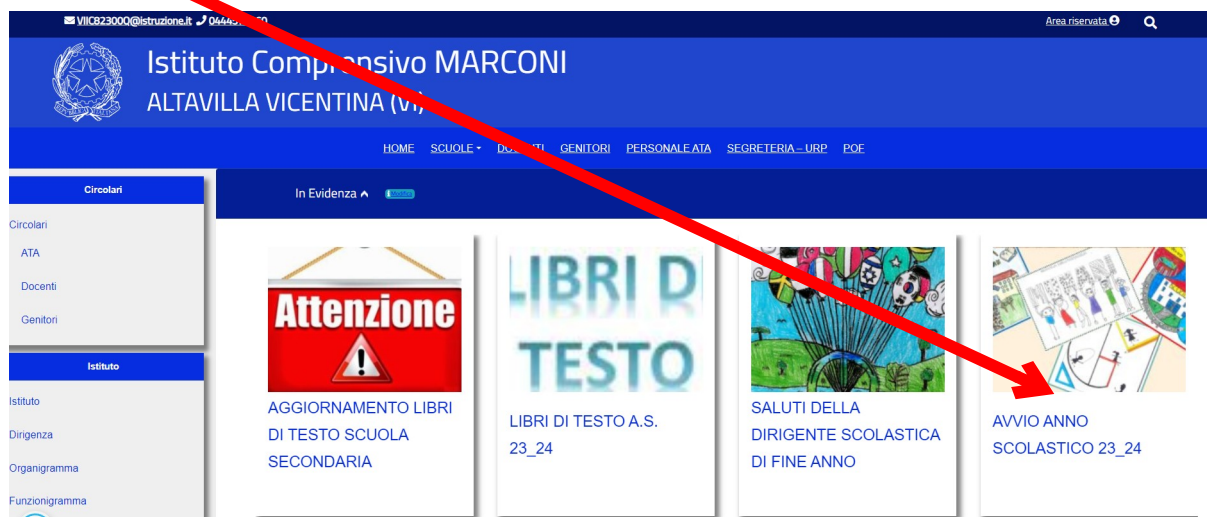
VIIC82300Q@istruzione.it 0444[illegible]

Area riservata

Istituto Comprensivo MARCONI
ALTAVILLA VICENTINA (VI)

HOME SCUOLE DOCENTI GENITORI PERSONALE ATA SEGRETERIA – URP POF

Circolari

Circolari
ATA
Docenti
Genitori

Istituto

Istituto
Dirigenza
Organigramma
Funzionigramma

In Evidenza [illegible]

Attenzione

AGGIORNAMENTO LIBRI DI TESTO SCUOLA SECONDARIA

LIBRI DI TESTO

LIBRI DI TESTO A.S. 23_24

SALUTI DELLA DIRIGENTE SCOLASTICA DI FINE ANNO

AVVIO ANNO SCOLASTICO 23_24